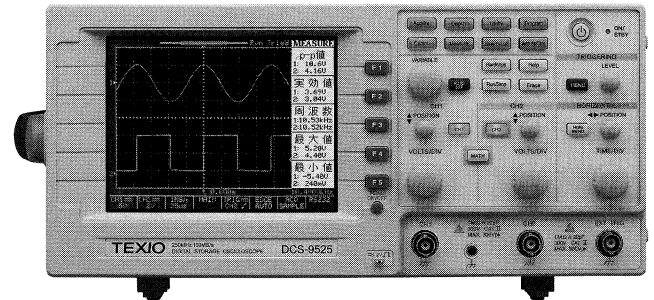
Run Trig'd MEASURE

ピーク値
1: 10.6V
2: 4.16V

実効値
1: 3.64V
2: 3.84V

周波数
1:10.53kHz
2:10.52kHz

最大値
1: 5.20V
2: 4.40V

最小値
1: -5.40V
2: 240mV

F1
F2
F3
F4
F5

VARIABLE
CH1
CH2
POSITION
VOLTS/DIV
MATH
TRIGGER
LEVEL
HORIZONTAL
POSITION
TIME/DIV
ON/STBY

TEXIO
DCS-9525